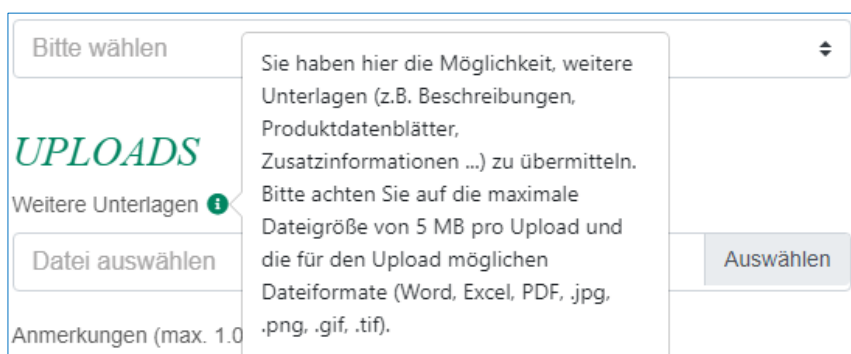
Bitte wählen

Sie haben hier die Möglichkeit, weitere Unterlagen (z.B. Beschreibungen, Produktdatenblätter, Zusatzinformationen ...) zu übermitteln. Bitte achten Sie auf die maximale Dateigröße von 5 MB pro Upload und die für den Upload möglichen Dateiformate (Word, Excel, PDF, .jpg, .png, .gif, .tif).

UPLOADS

Weitere Unterlagen

Datei auswählen

Auswählen

Anmerkungen (max. 1.0